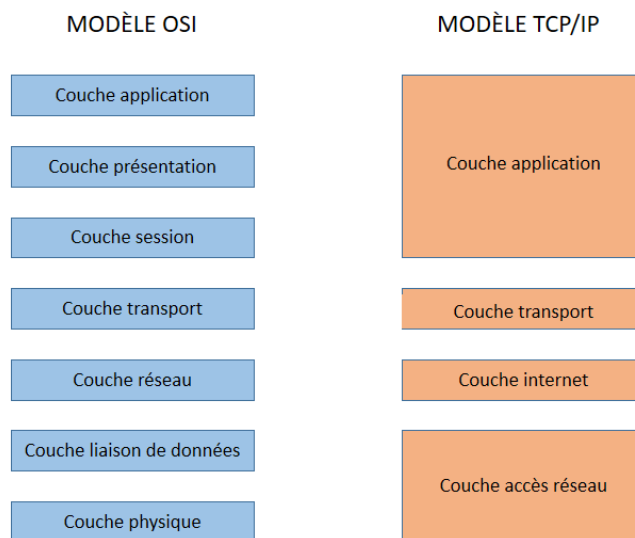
MODÈLE OSI

Couche application

Couche présentation

Couche session

Couche transport

Couche réseau

Couche liaison de données

Couche physique

MODÈLE TCP/IP

Couche application

Couche transport

Couche internet

Couche accès réseau